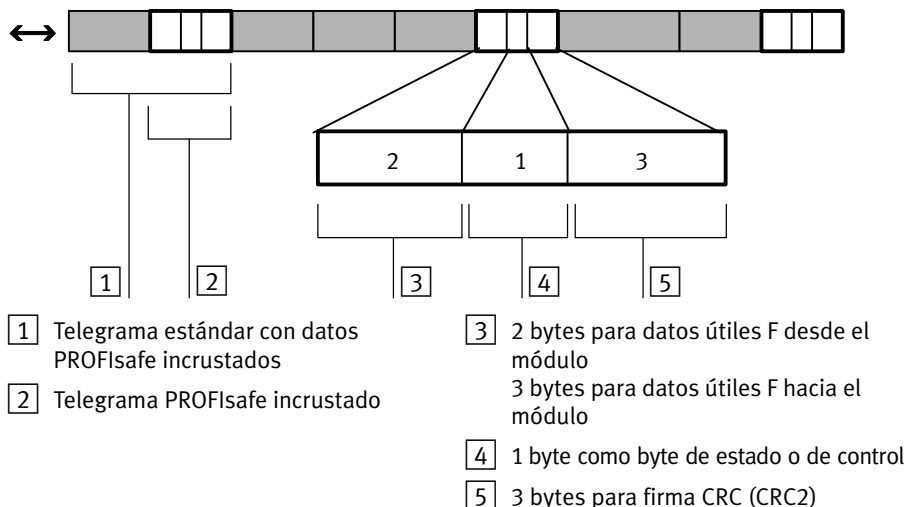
↔

2 | 1 | 3

1 2 3 4 5

1 Telegrama estándar con datos PROFIsafe incrustados

2 Telegrama PROFIsafe incrustado

3 2 bytes para datos útiles F desde el módulo
3 bytes para datos útiles F hacia el módulo

4 1 byte como byte de estado o de control

5 3 bytes para firma CRC (CRC2)